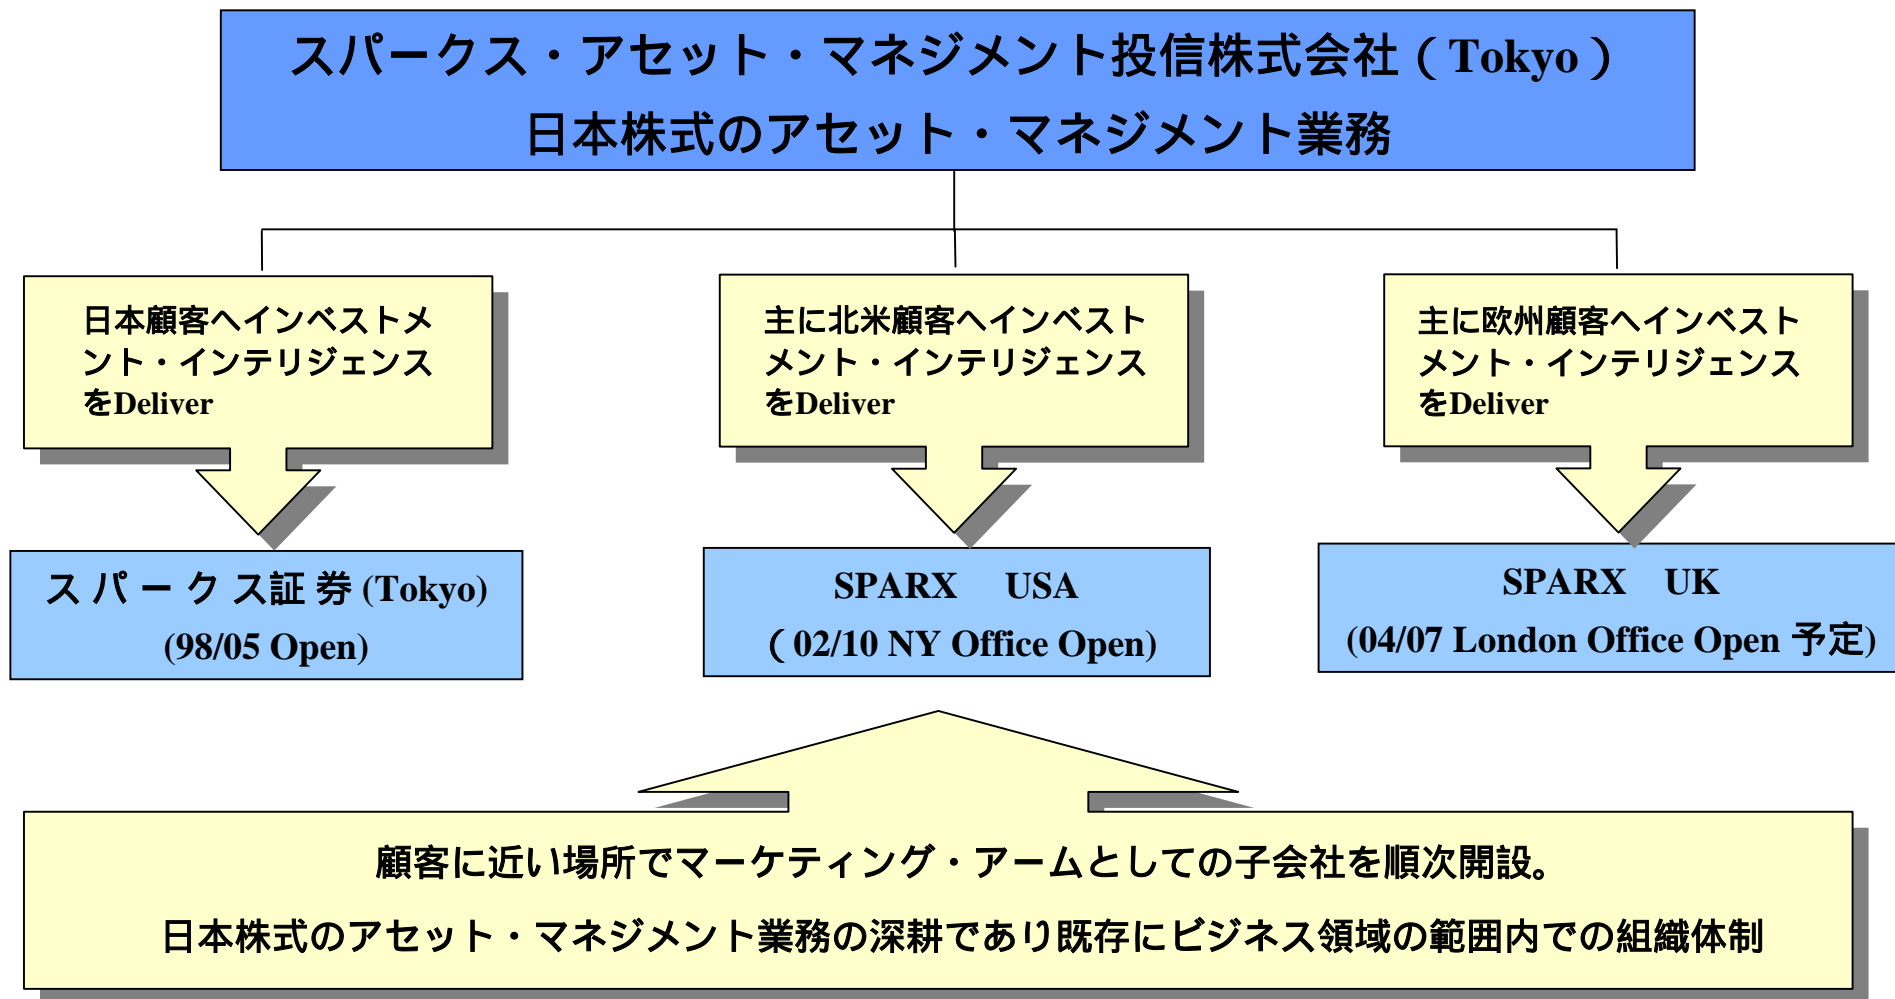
スパークス・アセット・マネジメント投信株式会社（Tokyo）
日本株式のアセット・マネジメント業務

日本顧客へインベストメント・インテリジェンスをDeliver

主に北米顧客へインベストメント・インテリジェンスをDeliver

主に欧州顧客へインベストメント・インテリジェンスをDeliver

スパークス証券 (Tokyo)
(98/05 Open)

SPARX USA
( 02/10 NY Office Open)

SPARX UK
(04/07 London Office Open 予定)

顧客に近い場所でマーケティング・アームとしての子会社を順次開設。

日本株式のアセット・マネジメント業務の深耕であり既存にビジネス領域の範囲内での組織体制